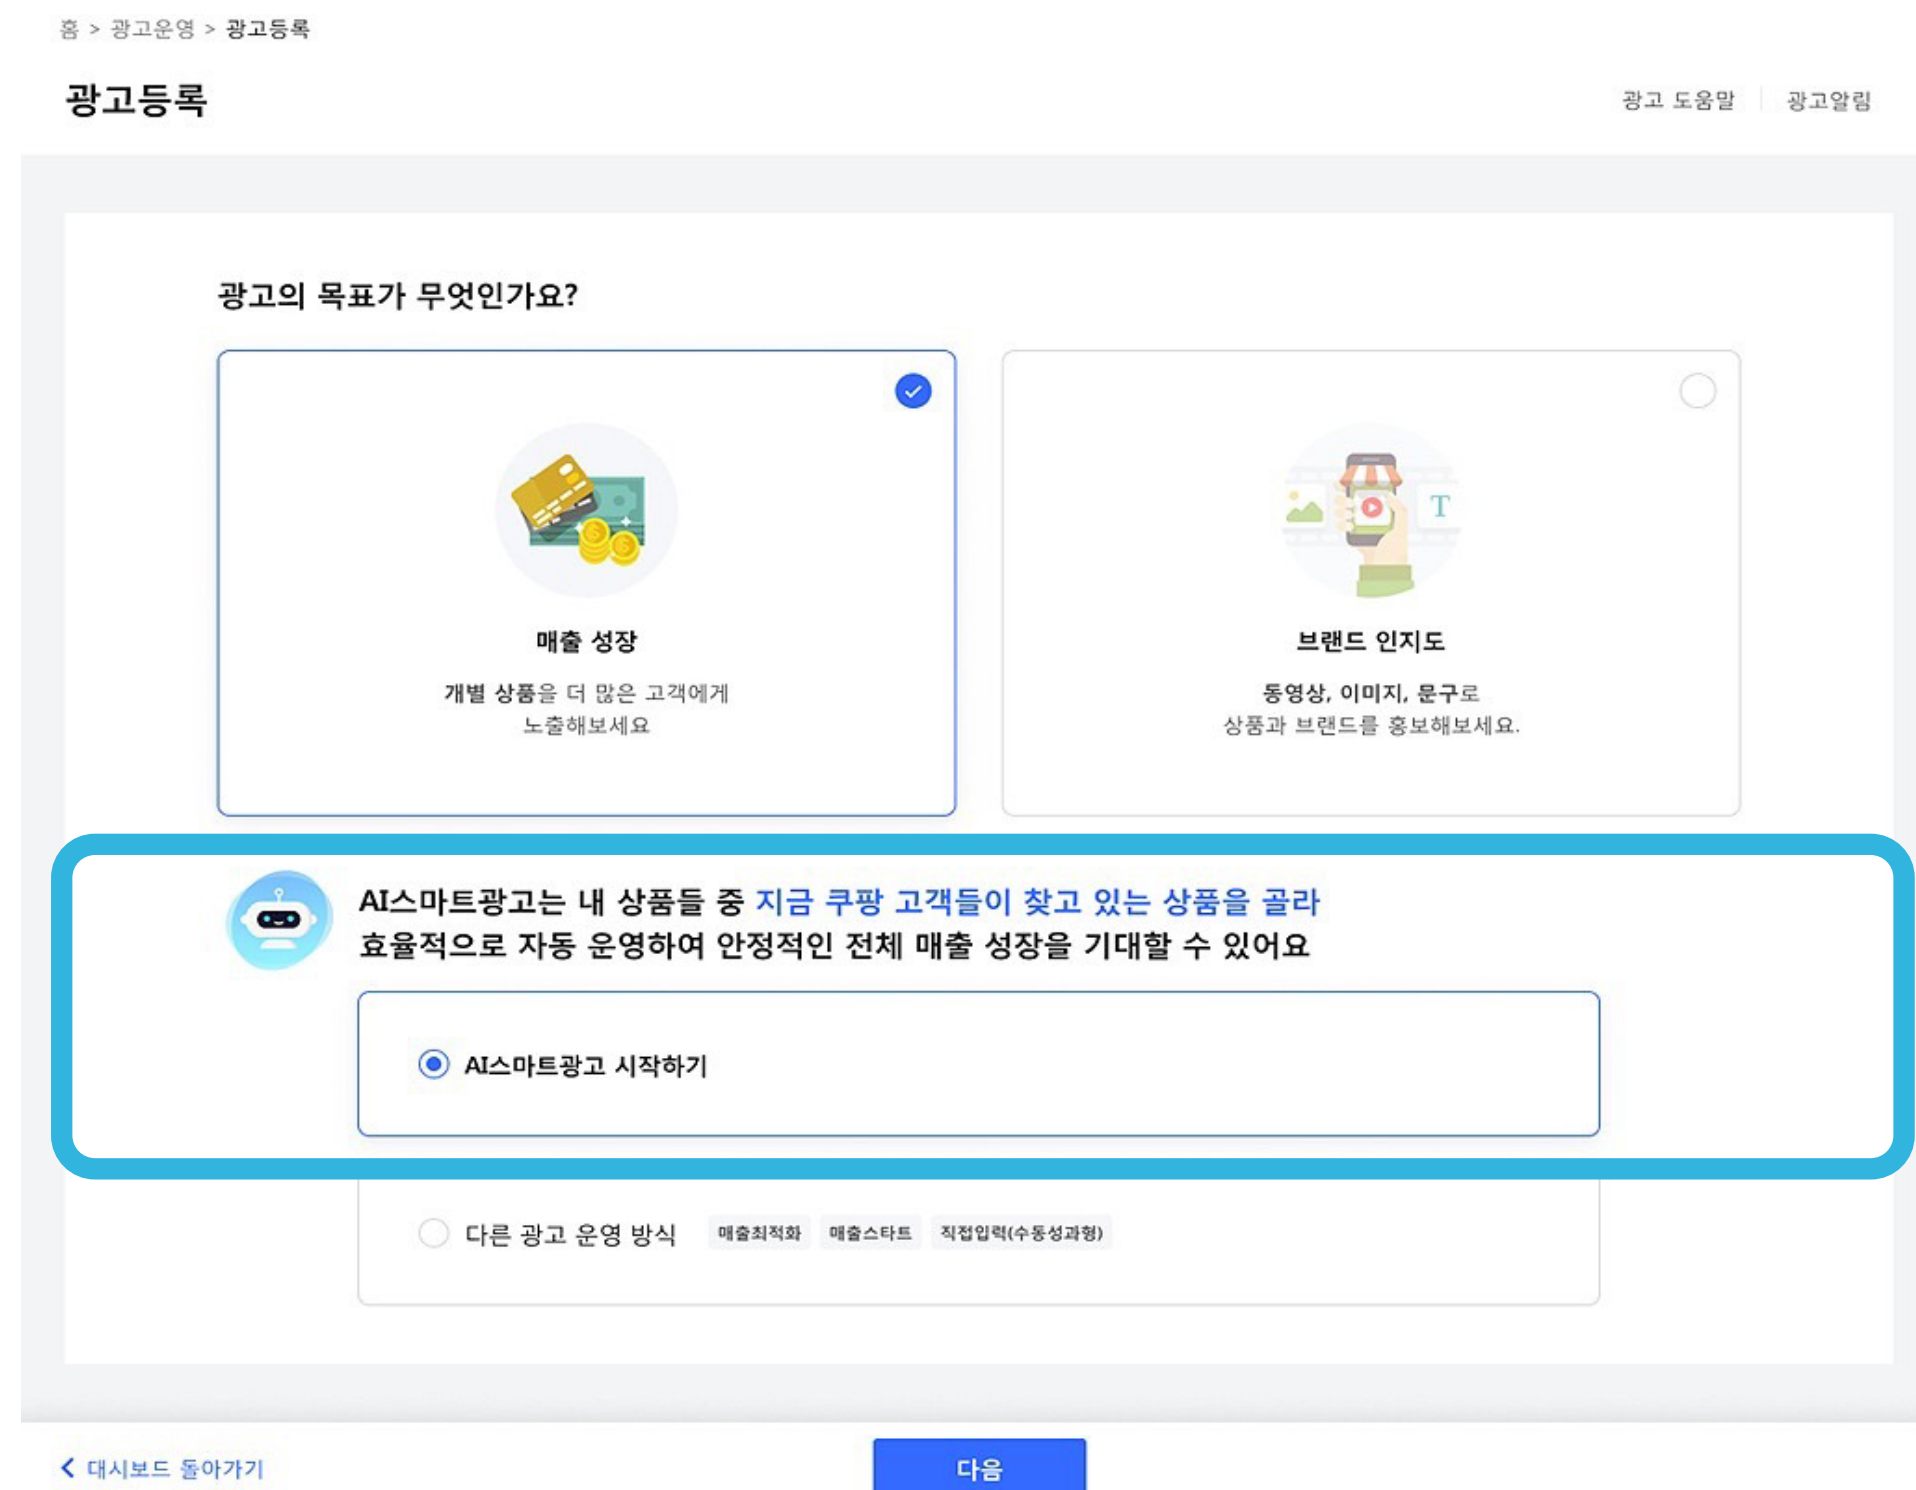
홈 > 광고운영 > 광고등록

광고등록

광고 도움말 | 광고알림

광고의 목표가 무엇인가요?

매출 성장

개별 상품을 더 많은 고객에게 노출해보세요

T

브랜드 인지도

동영상, 이미지, 문구로 상품과 브랜드를 홍보해보세요.

AI스마트광고는 내 상품들 중 지금 쿠팡 고객들이 찾고 있는 상품을 골라 효율적으로 자동 운영하여 안정적인 전체 매출 성장을 기대할 수 있어요

AI스마트광고 시작하기

다른 광고 운영 방식 매출최적화 매출스타트 직접입력(수동성과형)

< 대시보드 돌아가기

다음